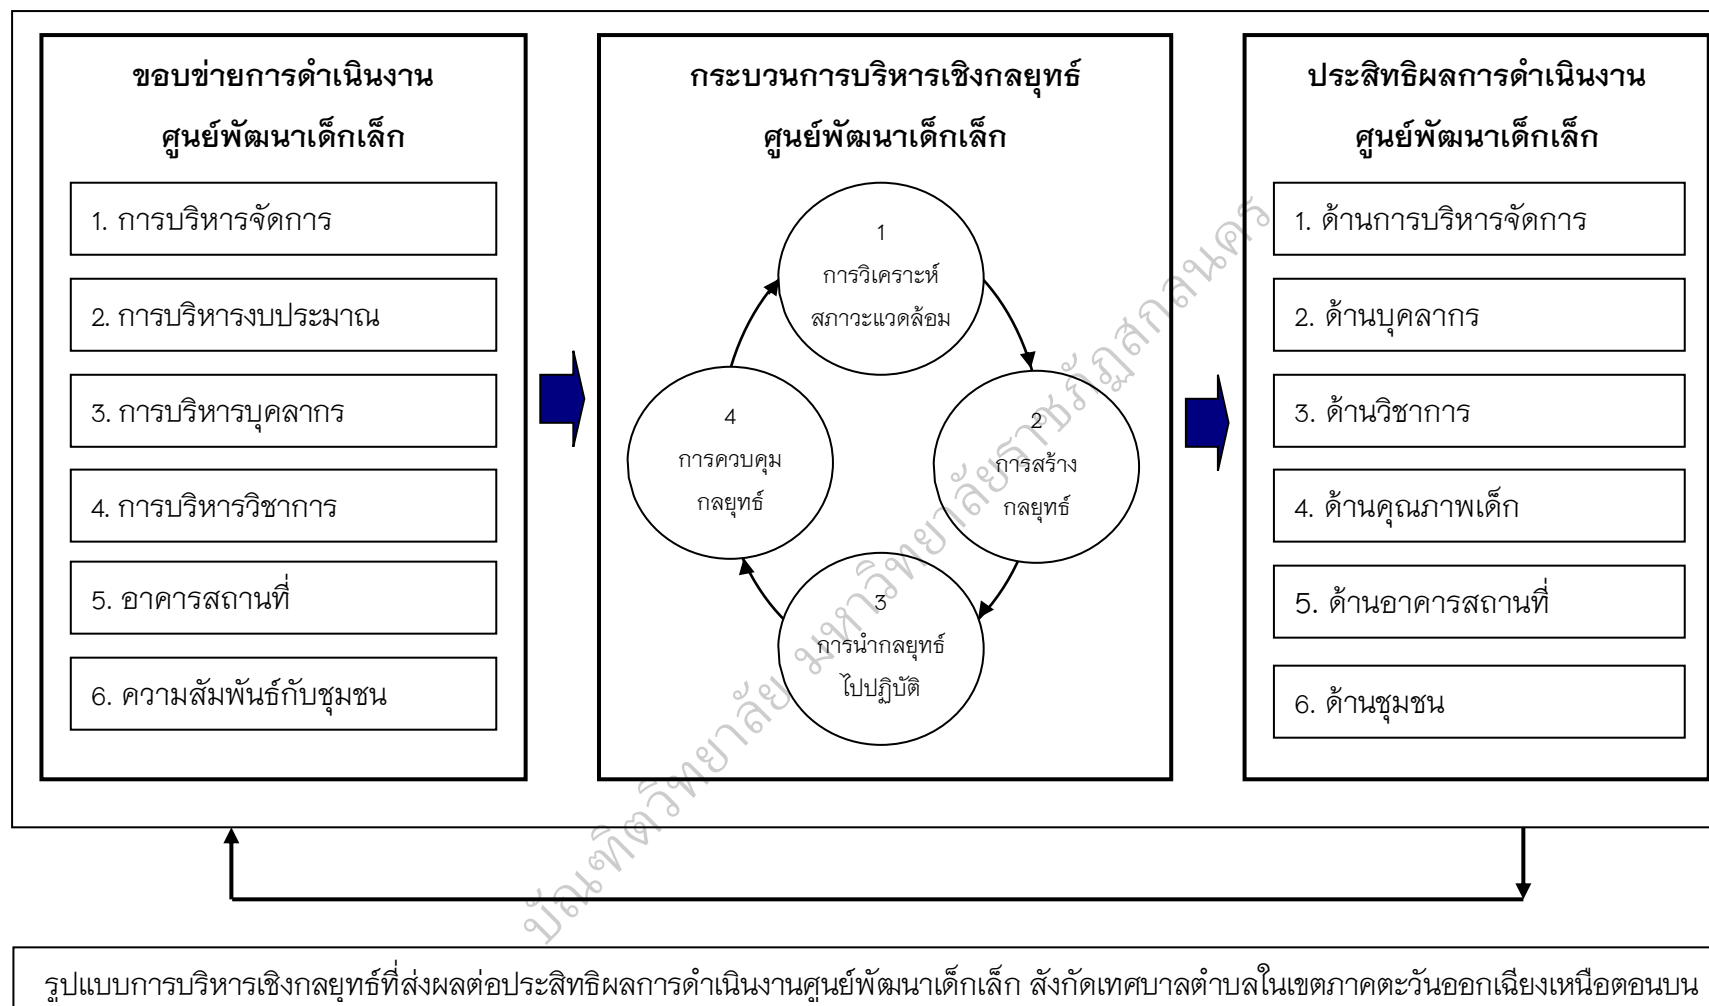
ขอบข่ายการดำเนินงาน
ศูนย์พัฒนาเด็กเล็ก

1. การบริหารจัดการ

2. การบริหารงบประมาณ

3. การบริหารบุคลากร

4. การบริหารวิชาการ

5. อาคารสถานที่

6. ความสัมพันธ์กับชุมชน

กระบวนการบริหารเชิงกลยุทธ์
ศูนย์พัฒนาเด็กเล็ก

1
การวิเคราะห์
สภาวะแวดล้อม

2
การสร้าง
กลยุทธ์

3
การนำกลยุทธ์
ไปปฏิบัติ

4
การควบคุม
กลยุทธ์

ประสิทธิผลการดำเนินงาน
ศูนย์พัฒนาเด็กเล็ก

1. ด้านการบริหารจัดการ

2. ด้านบุคลากร

3. ด้านวิชาการ

4. ด้านคุณภาพเด็ก

5. ด้านอาคารสถานที่

6. ด้านชุมชน

บัณฑิตวิทยาลัย มหาวิทยาลัยราชภัฏสกลนคร

รูปแบบการบริหารเชิงกลยุทธ์ที่ส่งผลต่อประสิทธิผลการดำเนินงานศูนย์พัฒนาเด็กเล็ก สังกัดเทศบาลตำบลในเขตภาคตะวันออกเฉียงเหนือตอนบน